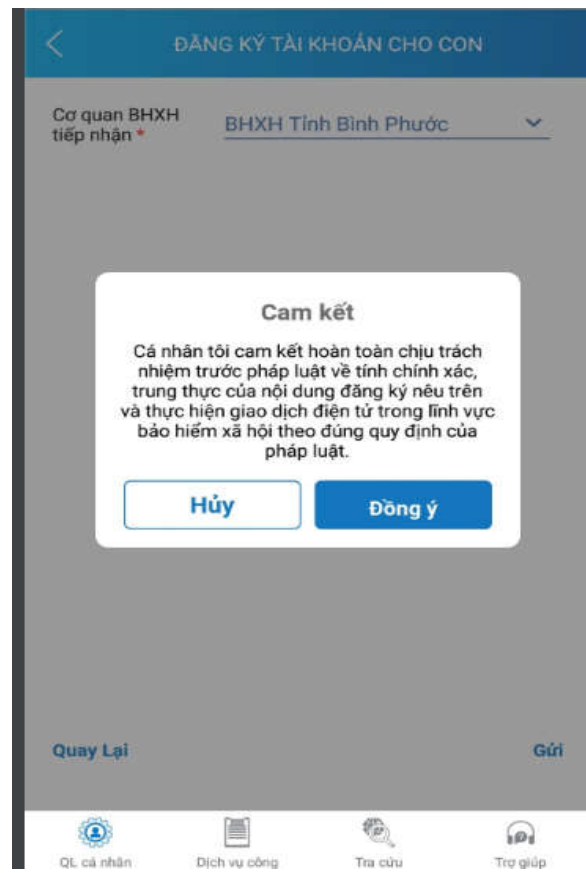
ĐĂNG KÝ TÀI KHOẢN CHO CON

Cơ quan BHXH tiếp nhận *
BHXH Tỉnh Bình Phước

Cam kết

Cá nhân tôi cam kết hoàn toàn chịu trách nhiệm trước pháp luật về tính chính xác, trung thực của nội dung đăng ký nêu trên và thực hiện giao dịch điện tử trong lĩnh vực bảo hiểm xã hội theo đúng quy định của pháp luật.

Hủy
Đồng ý

Quay Lại
Gửi

QL cá nhân
Dịch vụ công
Tra cứu
Trợ giúp